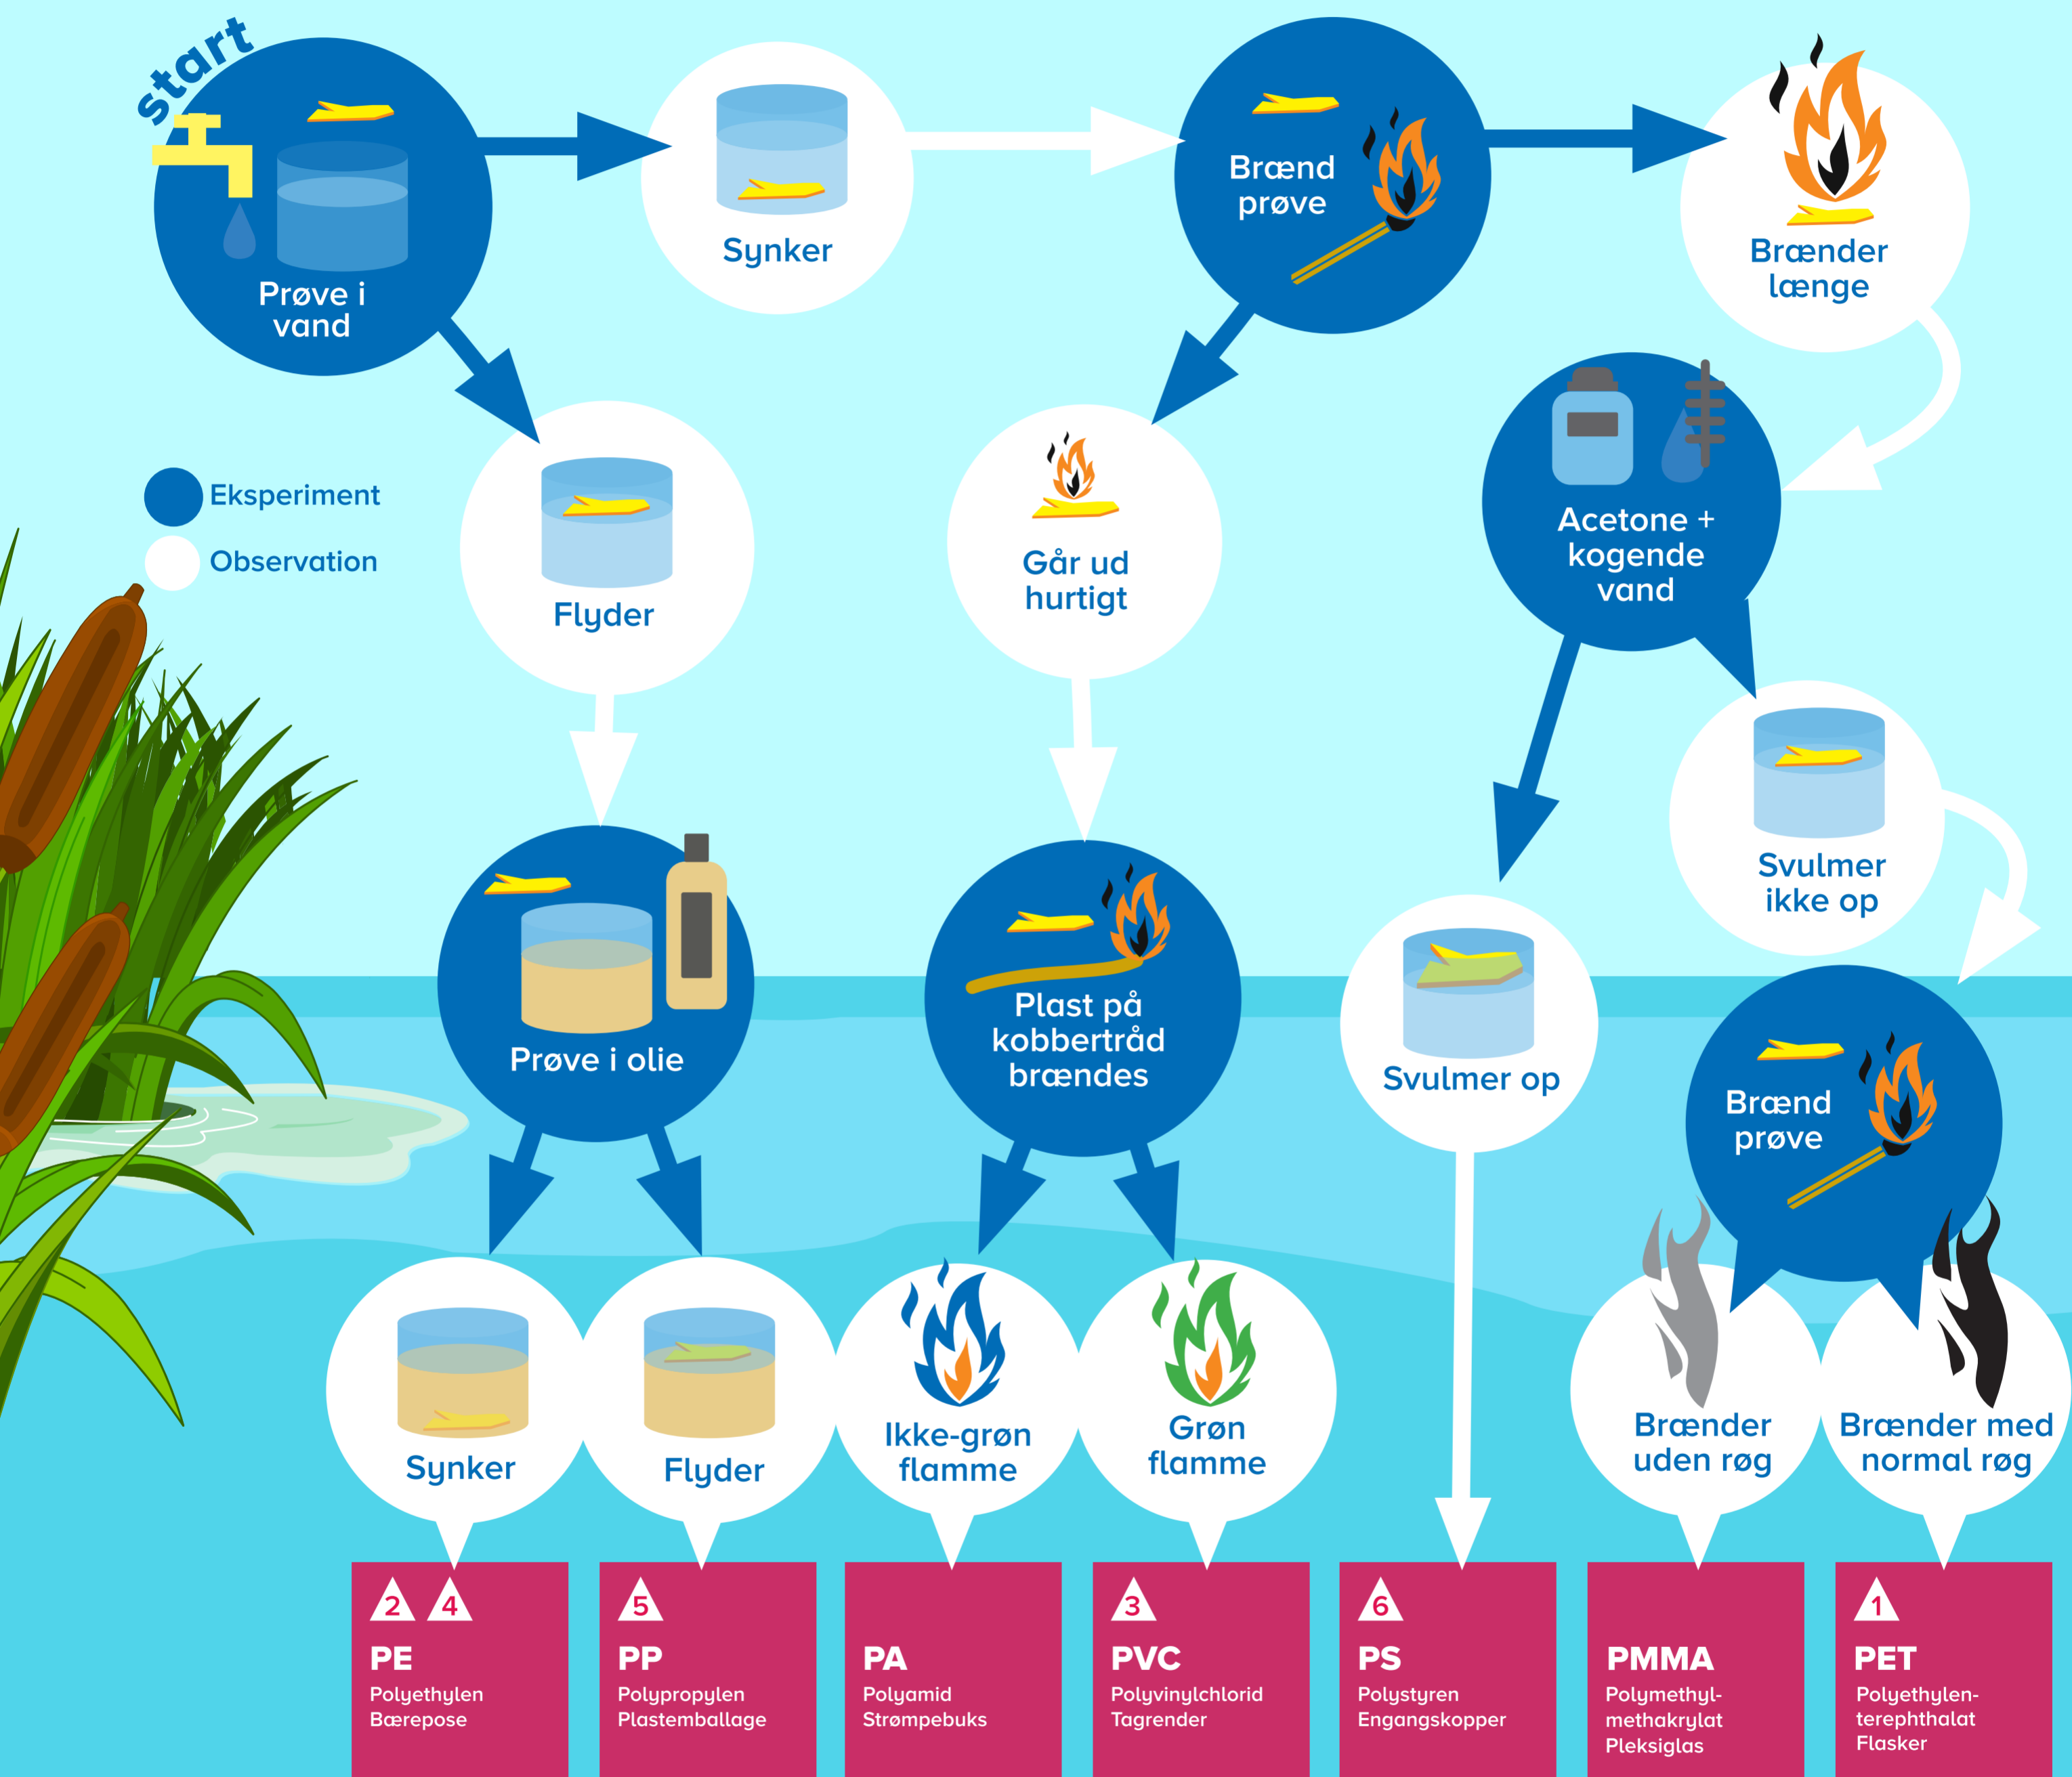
start

Prøve i vand

Synker

Brænd prøve

Brænder længe

Eksperiment

Observation

Flyder

Går ud hurtigt

Acetone + kogende vand

Svulmer ikke op

Prøve i olie

Plast på kobbertråd brændes

Svulmer op

Brænd prøve

Synker

Flyder

Ikke-grøn flamme

Grøn flamme

Brænder uden røg

Brænder med normal røg

2 4
PE
Polyethylen
Bærepose

5
PP
Polypropylen
Plastemballage

PA
Polyamid
Strømpebuks

3
PVC
Polyvinylchlorid
Tagrender

6
PS
Polystyren
Engangskopper

PMMA
Polymethylmethakrylat
Pleksiglas

1
PET
Polyethylenterephthalat
Flasker